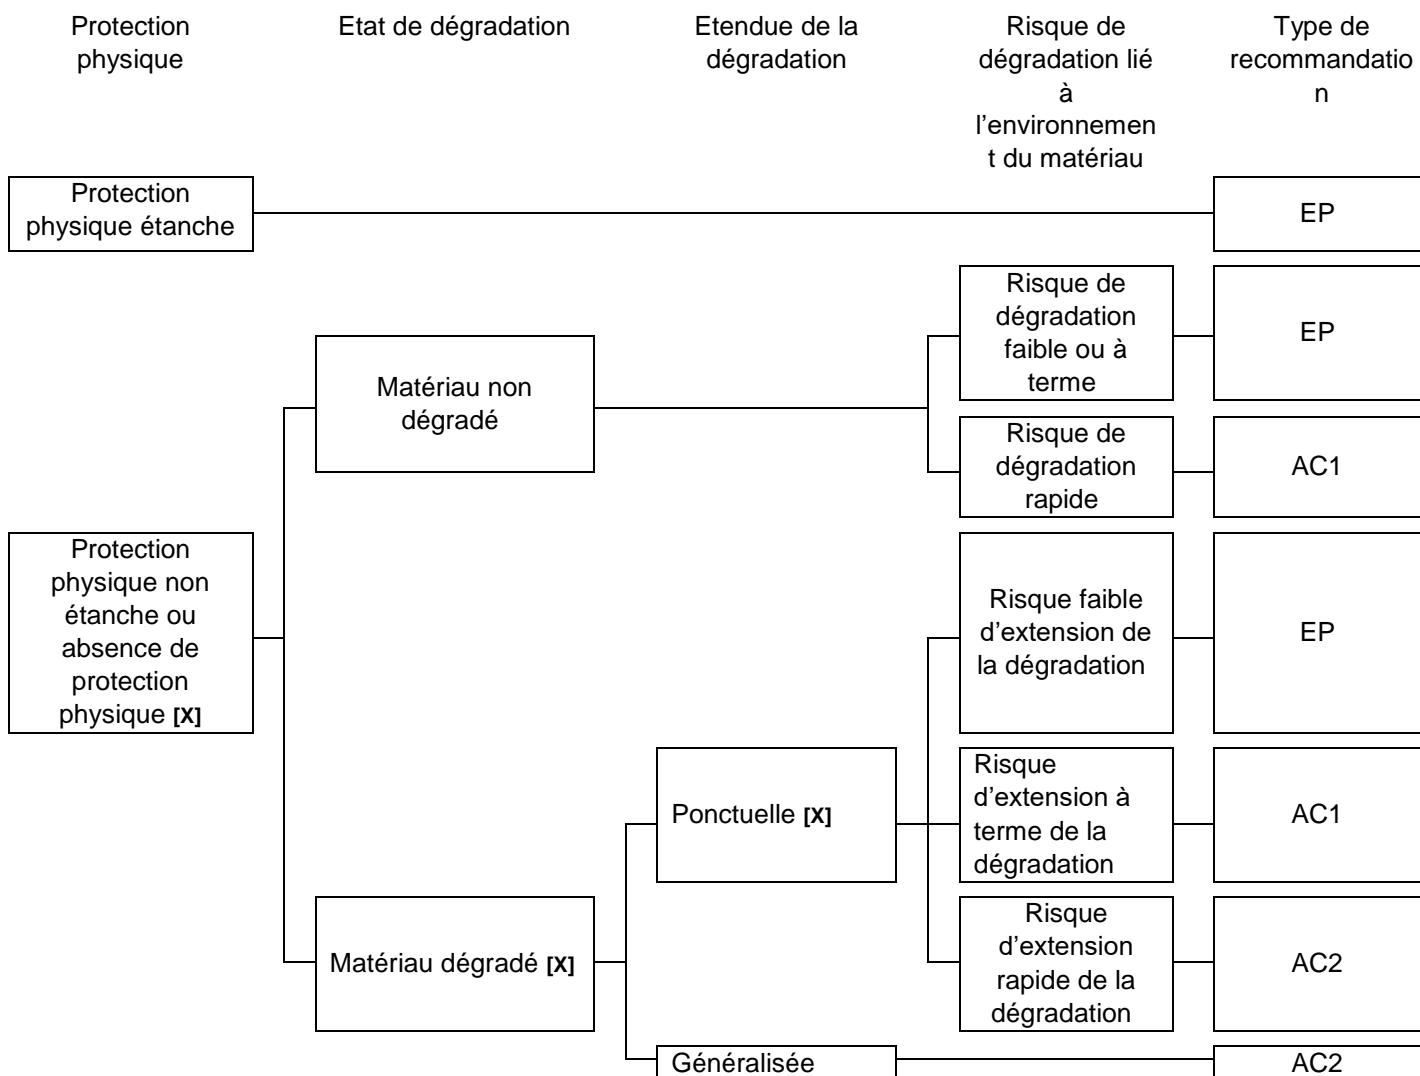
Protection physique

Etat de dégradation

Etendue de la dégradation

Risque de dégradation lié à l'environnement du matériau

Type de recommandation

Protection physique étanche

EP

Risque de dégradation faible ou à terme

EP

Matériau non dégradé

Risque de dégradation rapide

AC1

Protection physique non étanche ou absence de protection physique **[X]**

Risque faible d'extension de la dégradation

EP

Ponctuelle **[X]**

Risque d'extension à terme de la dégradation

AC1

Matériau dégradé **[X]**

Risque d'extension rapide de la dégradation

AC2

Généralisée

AC2